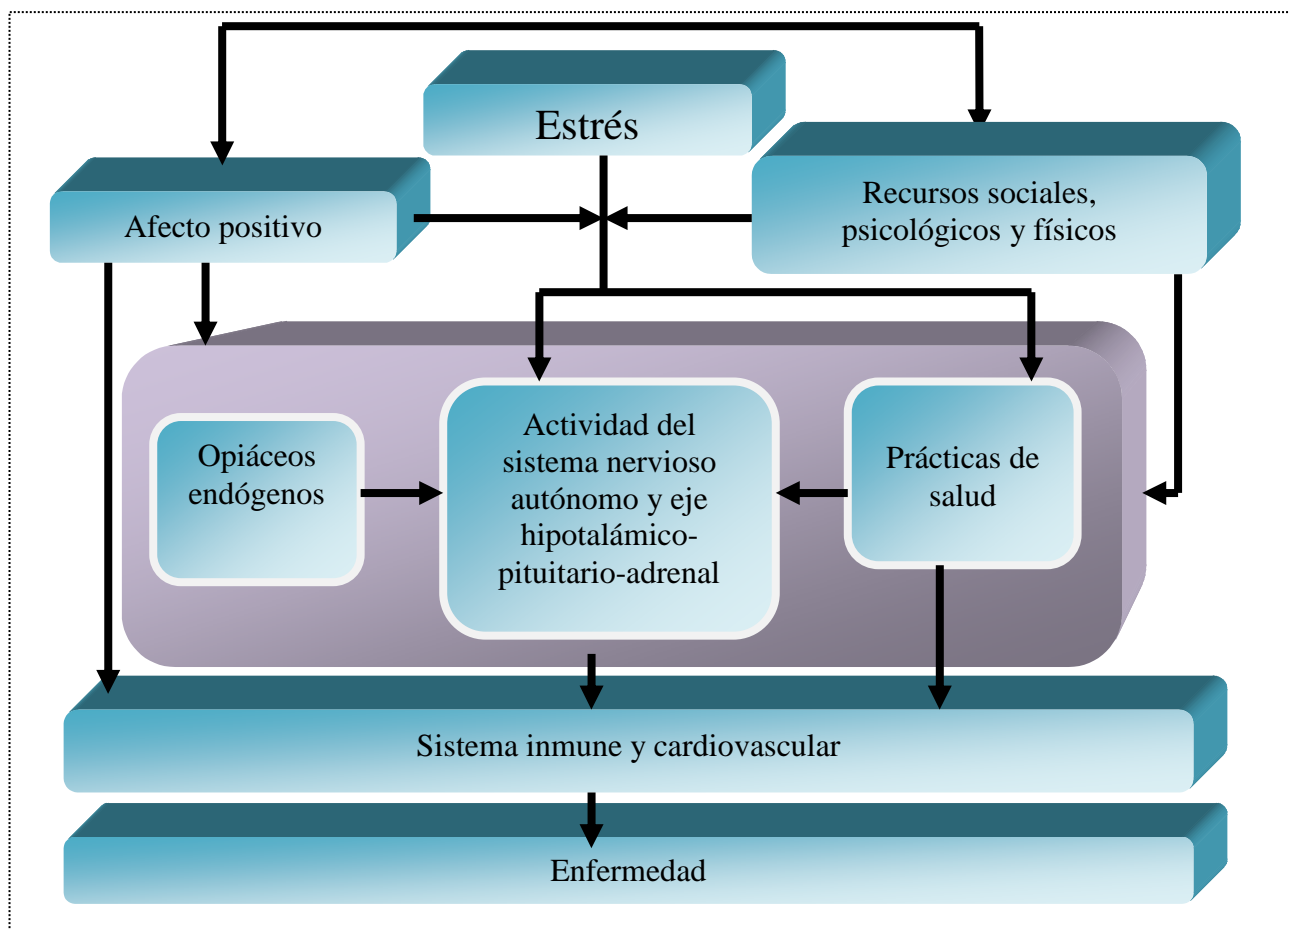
Estrés

Afecto positivo

Recursos sociales, psicológicos y físicos

Opiáceos endógenos

Actividad del sistema nervioso autónomo y eje hipotalámico-pituitario-adrenal

Prácticas de salud

Sistema inmune y cardiovascular

Enfermedad